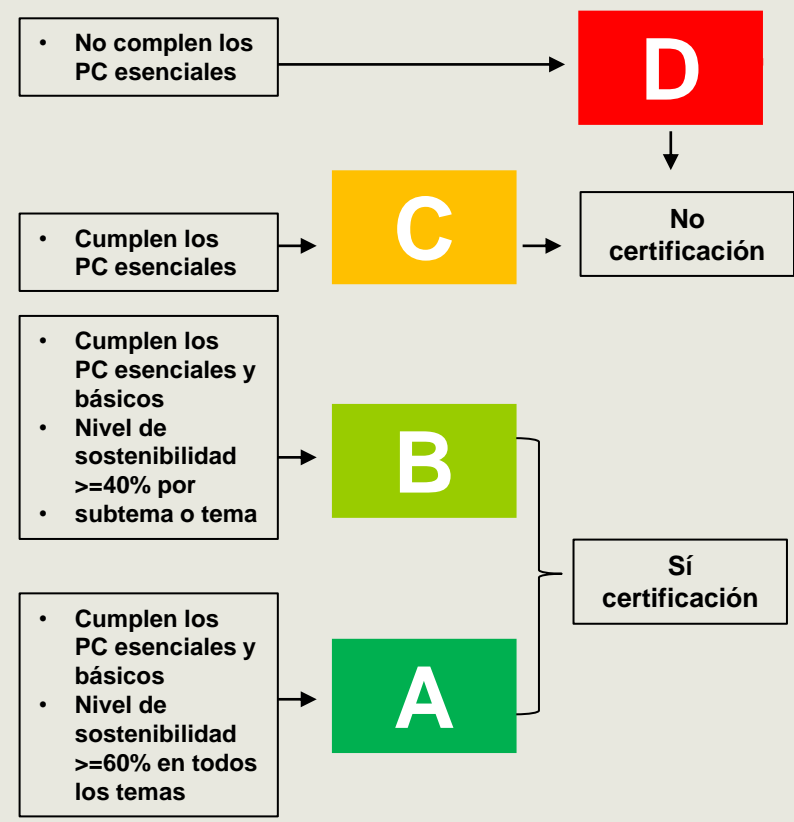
• No cumplen los PC esenciales

D

No certificación

• Cumplen los PC esenciales

C

• Cumplen los PC esenciales y básicos
• Nivel de sostenibilidad >=40% por
• subtema o tema

B

Sí certificación

• Cumplen los PC esenciales y básicos
• Nivel de sostenibilidad >=60% en todos los temas

A